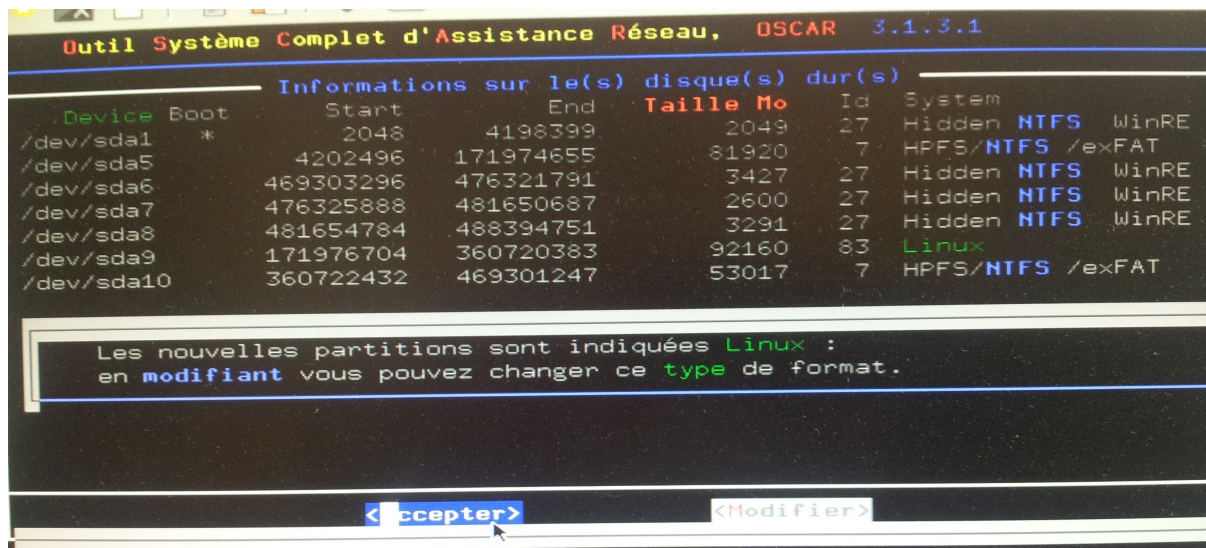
Outil Système Complet d'Assistance Réseau, OSCAR 3.1.3.1

Informations sur le(s) disque(s) dur(s)

| Device | Boot | Start | End | Taille Mo | Id | System |
|---|---|---|---|---|---|---|
| /dev/sda1 | * | 2048 | 4198399 | 2049 | 27 | Hidden NTFS WinRE |
| /dev/sda5 | | 4202496 | 171974655 | 81920 | 7 | HPFS/NTFS /exFAT |
| /dev/sda6 | | 469303296 | 476321791 | 3427 | 27 | Hidden NTFS WinRE |
| /dev/sda7 | | 476325888 | 481650687 | 2600 | 27 | Hidden NTFS WinRE |
| /dev/sda8 | | 481654784 | 488394751 | 3291 | 27 | Hidden NTFS WinRE |
| /dev/sda9 | | 171976704 | 360720383 | 92160 | 83 | Linux |
| /dev/sda10 | | 360722432 | 469301247 | 53017 | 7 | HPFS/NTFS /exFAT |

Les nouvelles partitions sont indiquées Linux :
en modifiant vous pouvez changer ce type de format.

<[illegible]ccepter> <Modifier>